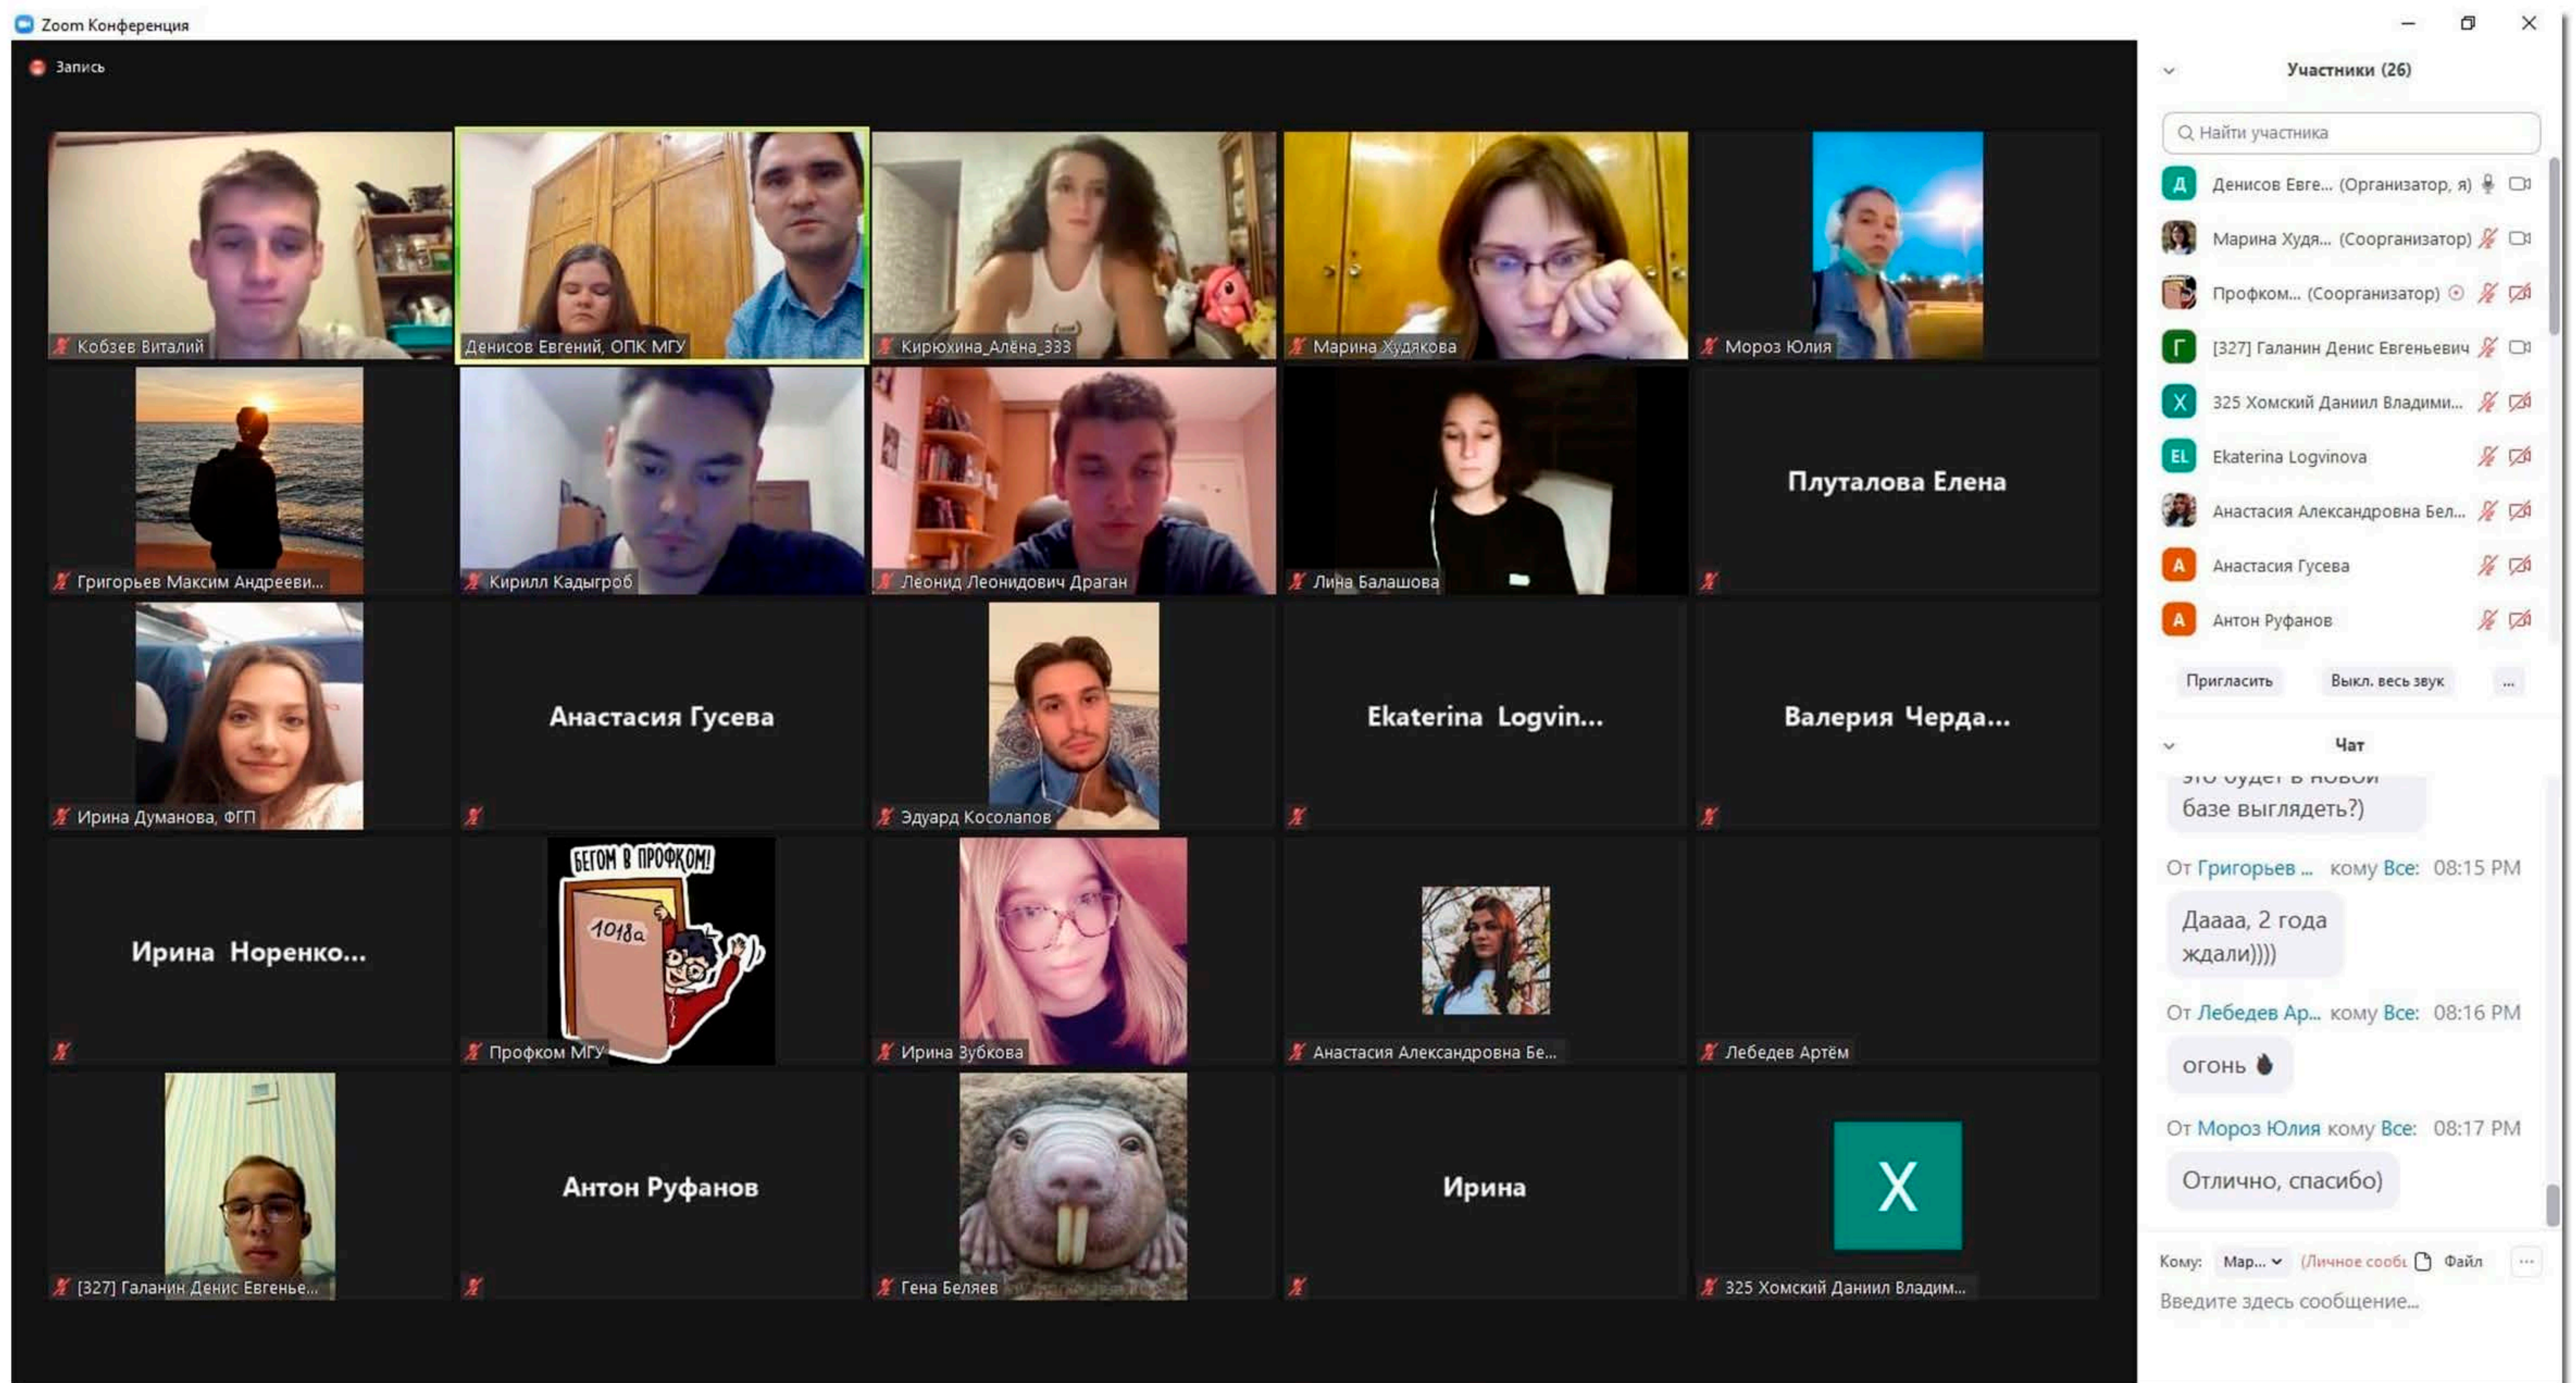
Zoom Конференция

Запись

Кобзев Виталий

Денисов Евгений, ОПК МГУ

Кирюхина_Алёна_333

Марина Худякова

Мороз Юлия

Григорьев Максим Андрееви...

Кирилл Кадыгроб

Леонид Леонидович Драган

Лина Балашова

Плуталова Елена

Ирина Думанова, ФГП

Анастасия Гусева

Эдуард Косолапов

Ekaterina Logvin...

Валерия Черда...

Ирина Норенко...

БЕГОМ В ПРОФКОМ!

1018а

Профком МГУ

Ирина Зубкова

Анастасия Александровна Бе...

Лебедев Артём

[327] Галанин Денис Евгенье...

Антон Руфанов

Гена Беляев

Ирина

X

325 Хомский Даниил Владим...

Участники (26)

Найти участника

Д Денисов Евге... (Организатор, я)

Марина Худя... (Соорганизатор)

Профком... (Соорганизатор)

Г [327] Галанин Денис Евгеньевич

Х 325 Хомский Даниил Владими...

EL Ekaterina Logvinova

Анастасия Александровна Бел...

А Анастасия Гусева

А Антон Руфанов

Пригласить

Выкл. весь звук

...

Чат

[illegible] базе выглядеть?)

От Григорьев ... кому Все: 08:15 PM

Даааа, 2 года ждали))))

От Лебедев Ар... кому Все: 08:16 PM

огонь

От Мороз Юлия кому Все: 08:17 PM

Отлично, спасибо)

Кому: Мар... (Личное сообі Файл ...

Введите здесь сообщение...